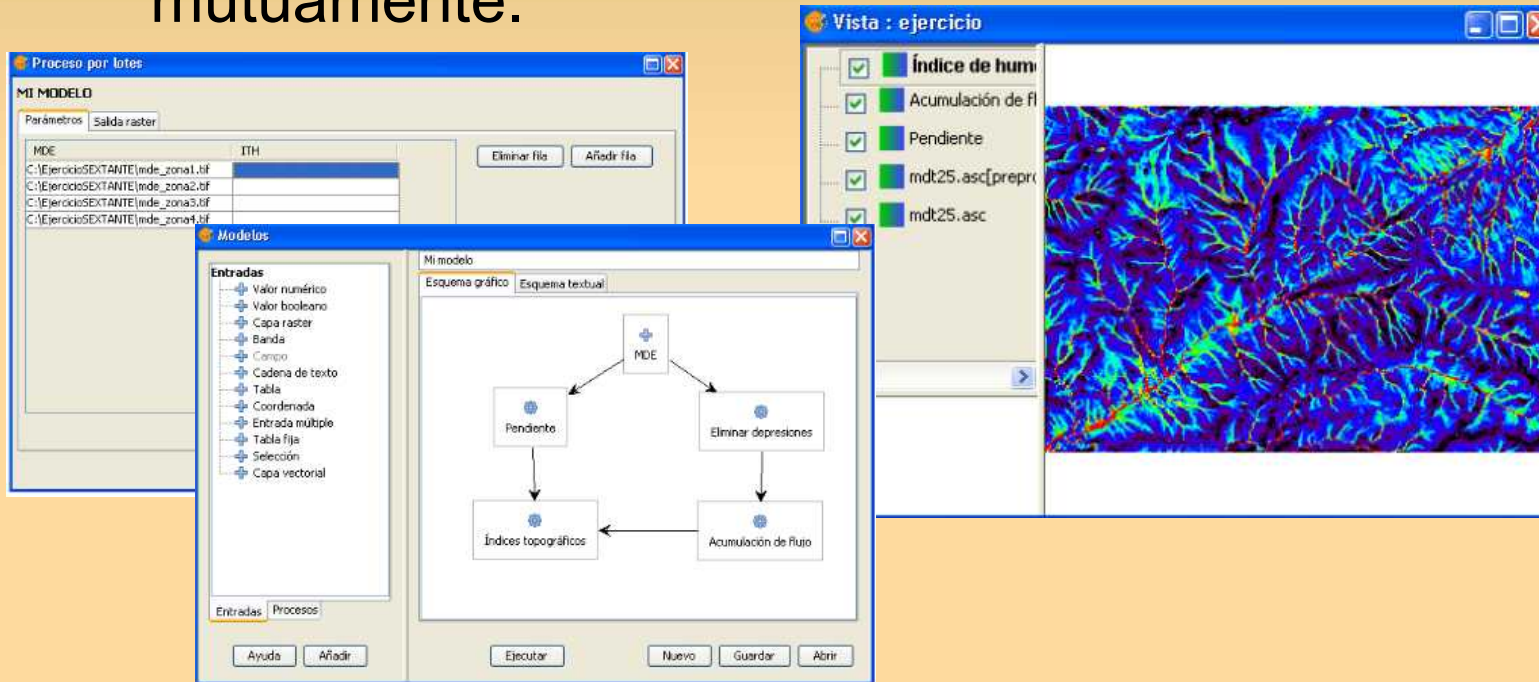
mutuamente.

Proceso por lotes

MI MODELO

Parámetros | Salida raster

| MDE | ITH |
|---|---|
| C:\EjercicioSEXTANTE\mde_zona1.tif | |
| C:\EjercicioSEXTANTE\mde_zona2.tif | |
| C:\EjercicioSEXTANTE\mde_zona3.tif | |
| C:\EjercicioSEXTANTE\mde_zona4.tif | |

Eliminar fila | Añadir fila

Vista : ejercicio

Índice de hum
Acumulación de fl
Pendiente
mdt25.asc[prepr
mdt25.asc

Modelos

Entradas
Valor numérico
Valor booleano
Capa raster
Banda
Campo
Cadena de texto
Tabla
Coordenada
Entrada múltiple
Tabla fija
Selección
Capa vectorial

Entradas | Procesos

Mi modelo

Esquema gráfico | Esquema textual

MDE
Pendiente
Eliminar depresiones
Índices topográficos
Acumulación de flujo

Ayuda | Añadir | Ejecutar | Nuevo | Guardar | Abrir